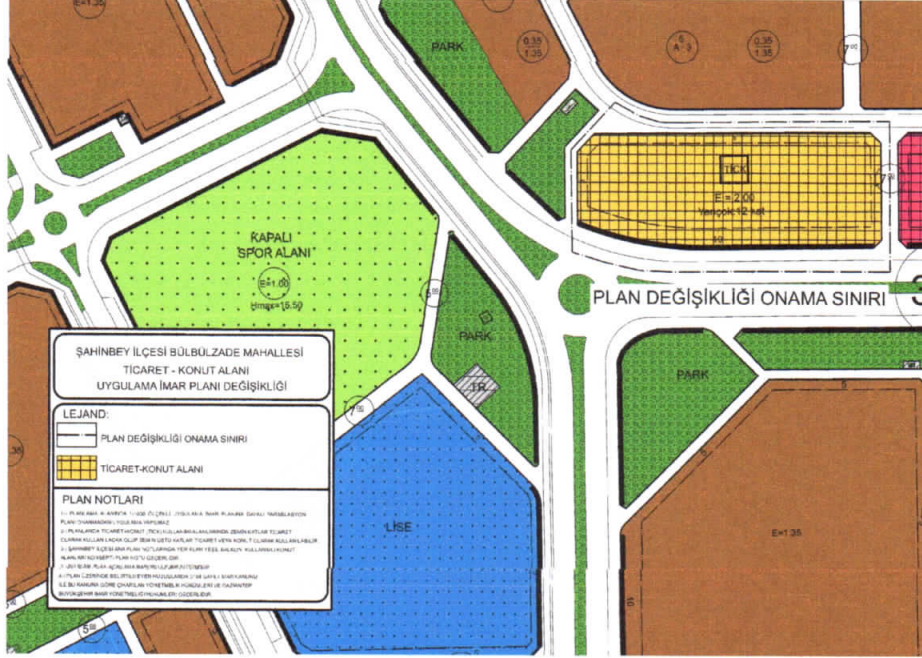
E=1.35

PARK

0.35
1.35

5
A-3

0.35
1.35

7

TK-1
E=2.00
Yençok:12 kat

7

KAPALI
SPOR ALANI
E=1.00
Hmax=15.50

5

PLAN DEĞİŞİKLİĞİ ONAMA SINIRI

PARK

TR

PARK

7

ŞAHİNBEY İLÇESİ BÜLBÜLZADE MAHALLESİ
TİCARET - KONUT ALANI
UYGULAMA İMAR PLANI DEĞİŞİKLİĞİ

LEJAND:

PLAN DEĞİŞİKLİĞİ ONAMA SINIRI

TİCARET-KONUT ALANI

PLAN NOTLARI

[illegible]

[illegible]

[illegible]

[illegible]

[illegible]

LİSE

E=1.35

5

5